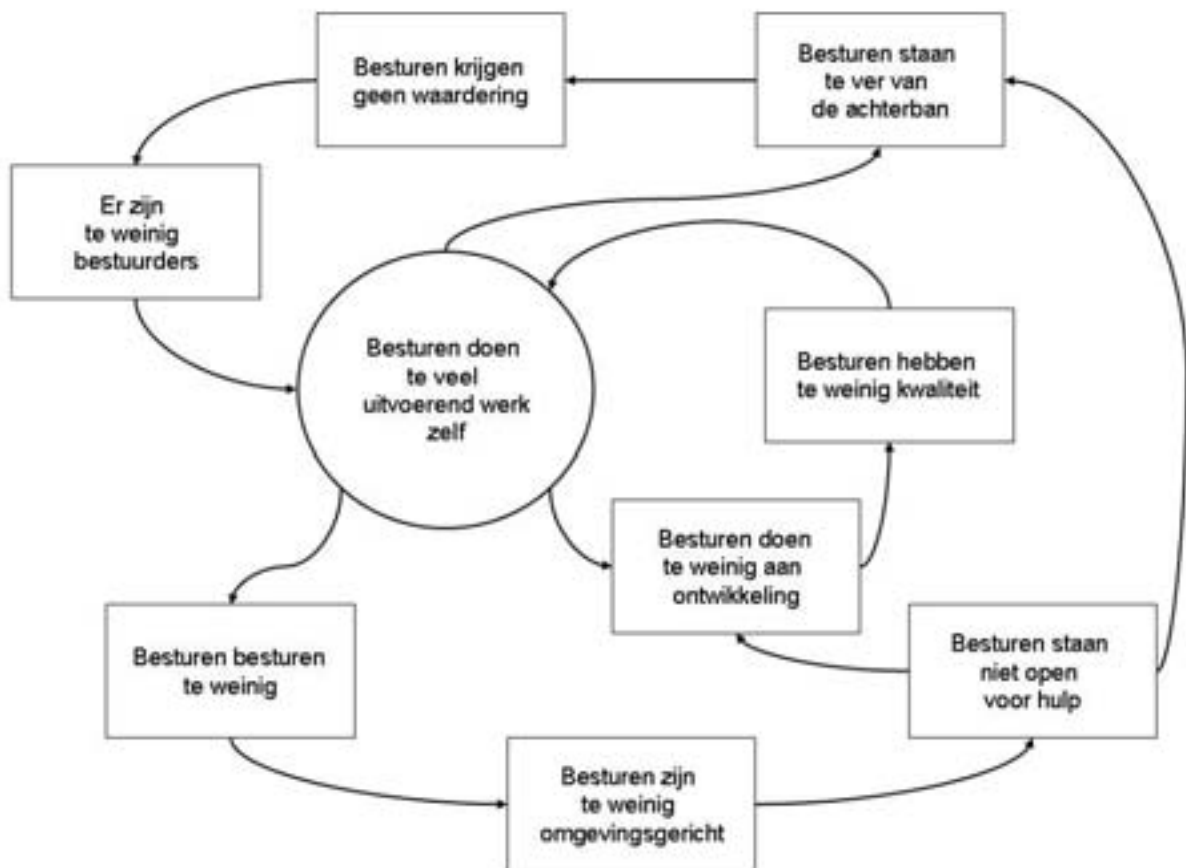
Besturen krijgen geen waardering

Besturen staan te ver van de achterban

Er zijn te weinig bestuurders

Besturen doen te veel uitvoerend werk zelf

Besturen hebben te weinig kwaliteit

Besturen doen te weinig aan ontwikkeling

Besturen besturen te weinig

Besturen staan niet open voor hulp

Besturen zijn te weinig omgevingsgericht